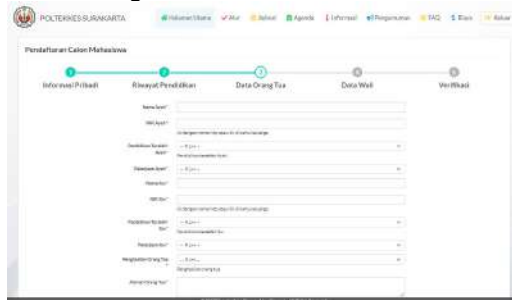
POLTEKKES SURAKARTA

Halaman Utama  Alur  Jadwal  Agenda  Informasi  Pengumuman  FAQ  Biaya  Keluar

Pendaftaran Calon Mahasiswa

Informasi Pribadi  Riwayat Pendidikan  Data Orang Tua  Data Wali  Verifikasi

Nama Ayah*

NIK Ayah*

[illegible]

Pendidikan Terakhir Ayah*
-- Pilih --
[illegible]

Pekerjaan Ayah*
-- Pilih --

Nama Ibu*

NIK Ibu*

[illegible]

Pendidikan Terakhir Ibu*
-- Pilih --
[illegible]

Pekerjaan Ibu*
-- Pilih --

Penghasilan Orang Tua*
-- Pilih --
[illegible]

Alamat Orang Tua*